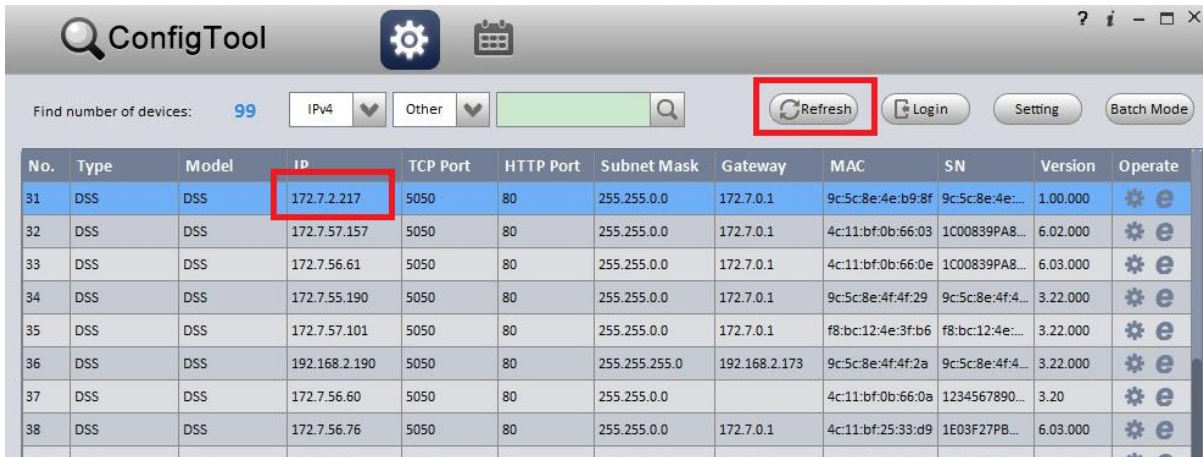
ConfigTool

? i – □ ×

Find number of devices: 99 IPv4 Other Refresh Login Setting Batch Mode

| No. | Type | Model | IP | TCP Port | HTTP Port | Subnet Mask | Gateway | MAC | SN | Version | Operate |
|---|---|---|---|---|---|---|---|---|---|---|---|
| 31 | DSS | DSS | 172.7.2.217 | 5050 | 80 | 255.255.0.0 | 172.7.0.1 | 9c:5c:8e:4e:b9:8f | 9c:5c:8e:4e:... | 1.00.000 | |
| 32 | DSS | DSS | 172.7.57.157 | 5050 | 80 | 255.255.0.0 | 172.7.0.1 | 4c:11:bf:0b:66:03 | 1C00839PA8... | 6.02.000 | |
| 33 | DSS | DSS | 172.7.56.61 | 5050 | 80 | 255.255.0.0 | 172.7.0.1 | 4c:11:bf:0b:66:0e | 1C00839PA8... | 6.03.000 | |
| 34 | DSS | DSS | 172.7.55.190 | 5050 | 80 | 255.255.0.0 | 172.7.0.1 | 9c:5c:8e:4f:4f:29 | 9c:5c:8e:4f:4... | 3.22.000 | |
| 35 | DSS | DSS | 172.7.57.101 | 5050 | 80 | 255.255.0.0 | 172.7.0.1 | f8:bc:12:4e:3f:b6 | f8:bc:12:4e:... | 3.22.000 | |
| 36 | DSS | DSS | 192.168.2.190 | 5050 | 80 | 255.255.255.0 | 192.168.2.173 | 9c:5c:8e:4f:4f:2a | 9c:5c:8e:4f:4... | 3.22.000 | |
| 37 | DSS | DSS | 172.7.56.60 | 5050 | 80 | 255.255.0.0 | | 4c:11:bf:0b:66:0a | 1234567890... | 3.20 | |
| 38 | DSS | DSS | 172.7.56.76 | 5050 | 80 | 255.255.0.0 | 172.7.0.1 | 4c:11:bf:25:33:d9 | 1E03F27PB... | 6.03.000 | |